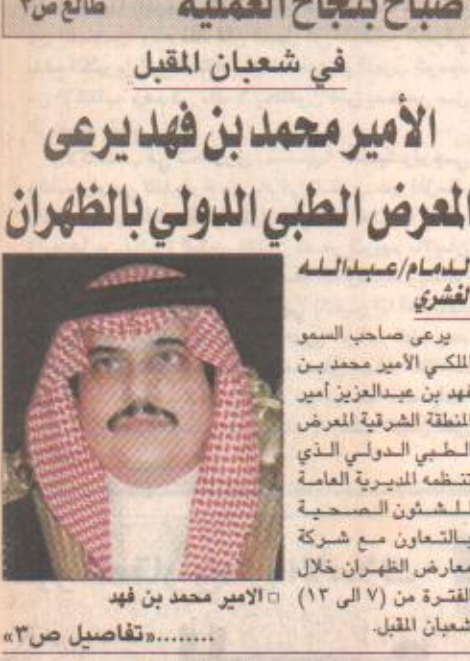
صباح بنجاح العملية    طالع ص٣

في شعبان المقبل

الأمير محمد بن فهد يرعى المعرض الطبي الدولي بالظهران

الدمام/عبدالله القشري

يرعى صاحب السمو الملكي الأمير محمد بن فهد بن عبدالعزيز أمير المنطقة الشرقية المعرض الطبي الدولي الذي تنظمه المديرية العامة للشئون الصحية بالتعاون مع شركة معارض الظهران خلال الفترة من (٧ الى ١٣) شعبان المقبل.

□ الامير محمد بن فهد

........«تفاصيل ص٣»